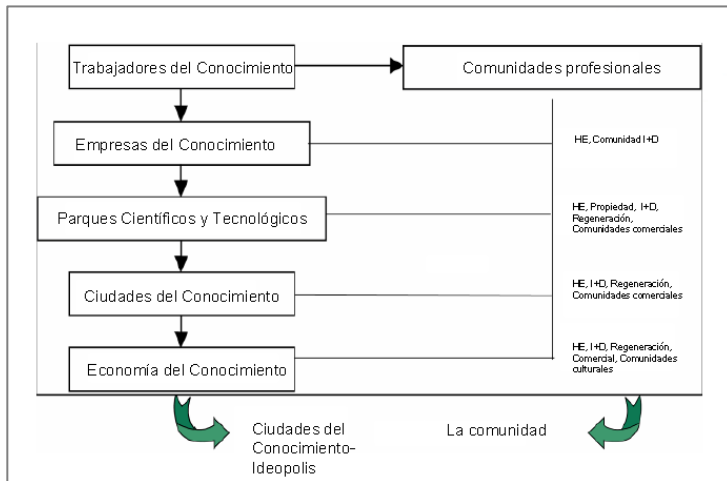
Trabajadores del Conocimiento

Comunidades profesionales

Empresas del Conocimiento

HE, Comunidad I+D

Parques Científicos y Tecnológicos

HE, Propiedad, I+D, Regeneración, Comunidades comerciales

Ciudades del Conocimiento

HE, I+D, Regeneración, Comunidades comerciales

Economía del Conocimiento

HE, I+D, Regeneración, Comercial, Comunidades culturales

Ciudades del Conocimiento-Ideopolis

La comunidad